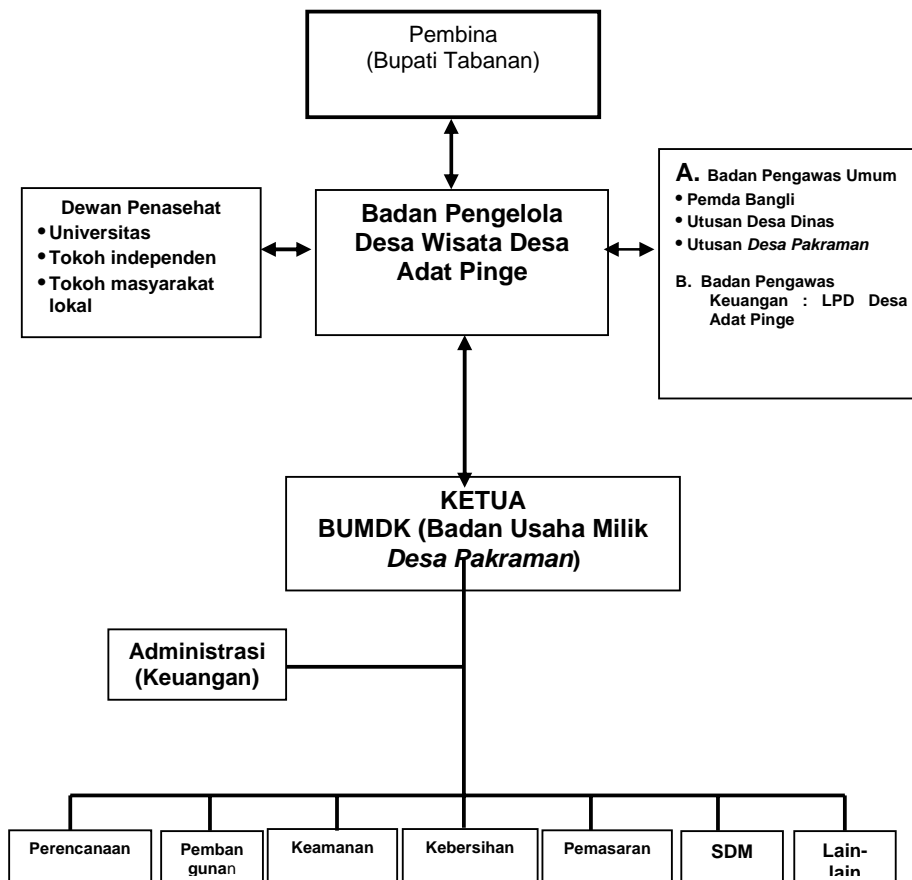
Pembina
(Bupati Tabanan)

Dewan Penasehat
• Universitas
• Tokoh independen
• Tokoh masyarakat lokal

Badan Pengelola Desa Wisata Desa Adat Pinge

A. Badan Pengawas Umum
• Pemda Bangli
• Utusan Desa Dinas
• Utusan *Desa Pakraman*

B. Badan Pengawas Keuangan : LPD Desa Adat Pinge

KETUA
BUMDK (Badan Usaha Milik *Desa Pakraman*)

Administrasi (Keuangan)

Perencanaan

Pembangunan

Keamanan

Kebersihan

Pemasaran

SDM

Lain-lain